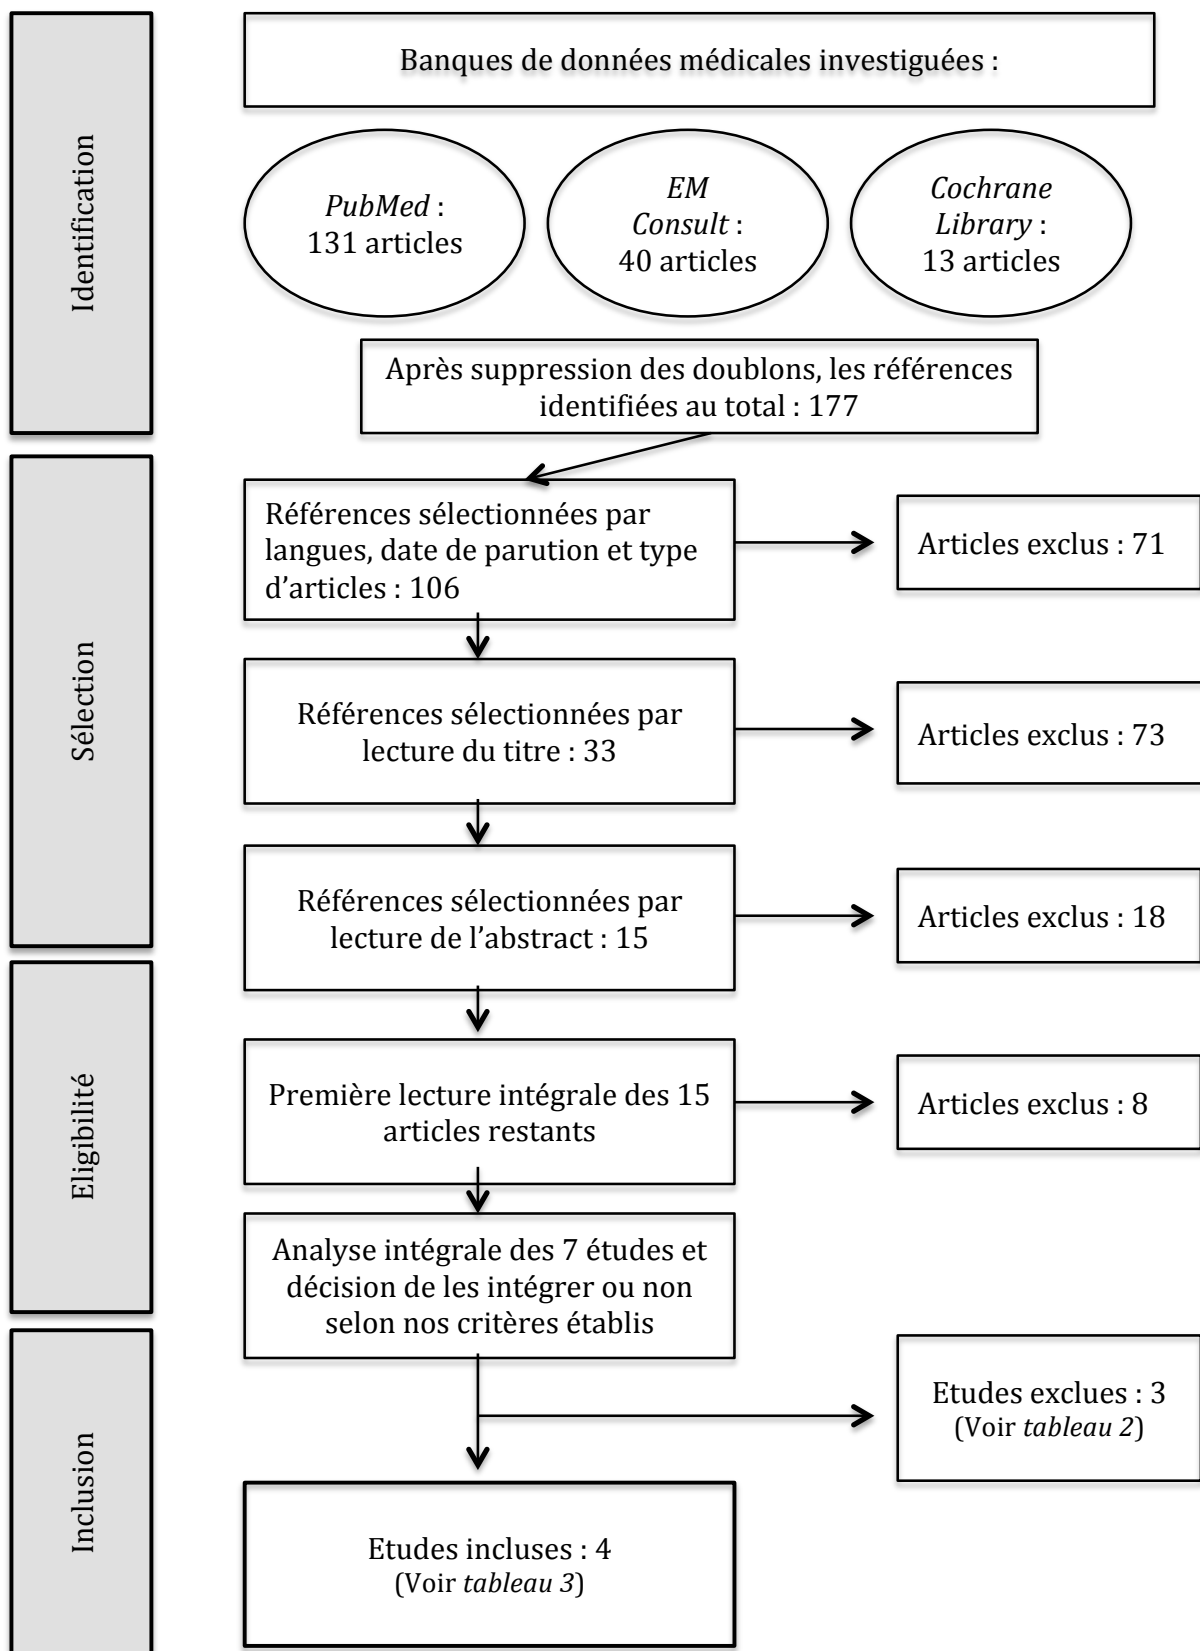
Identification

Banques de données médicales investiguées :

PubMed : 131 articles

EM Consult : 40 articles

Cochrane Library : 13 articles

Après suppression des doublons, les références identifiées au total : 177

Sélection

Références sélectionnées par langues, date de parution et type d'articles : 106

Articles exclus : 71

Références sélectionnées par lecture du titre : 33

Articles exclus : 73

Références sélectionnées par lecture de l'abstract : 15

Articles exclus : 18

Eligibilité

Première lecture intégrale des 15 articles restants

Articles exclus : 8

Analyse intégrale des 7 études et décision de les intégrer ou non selon nos critères établis

Inclusion

Etudes exclues : 3
(Voir tableau 2)

Etudes incluses : 4
(Voir tableau 3)